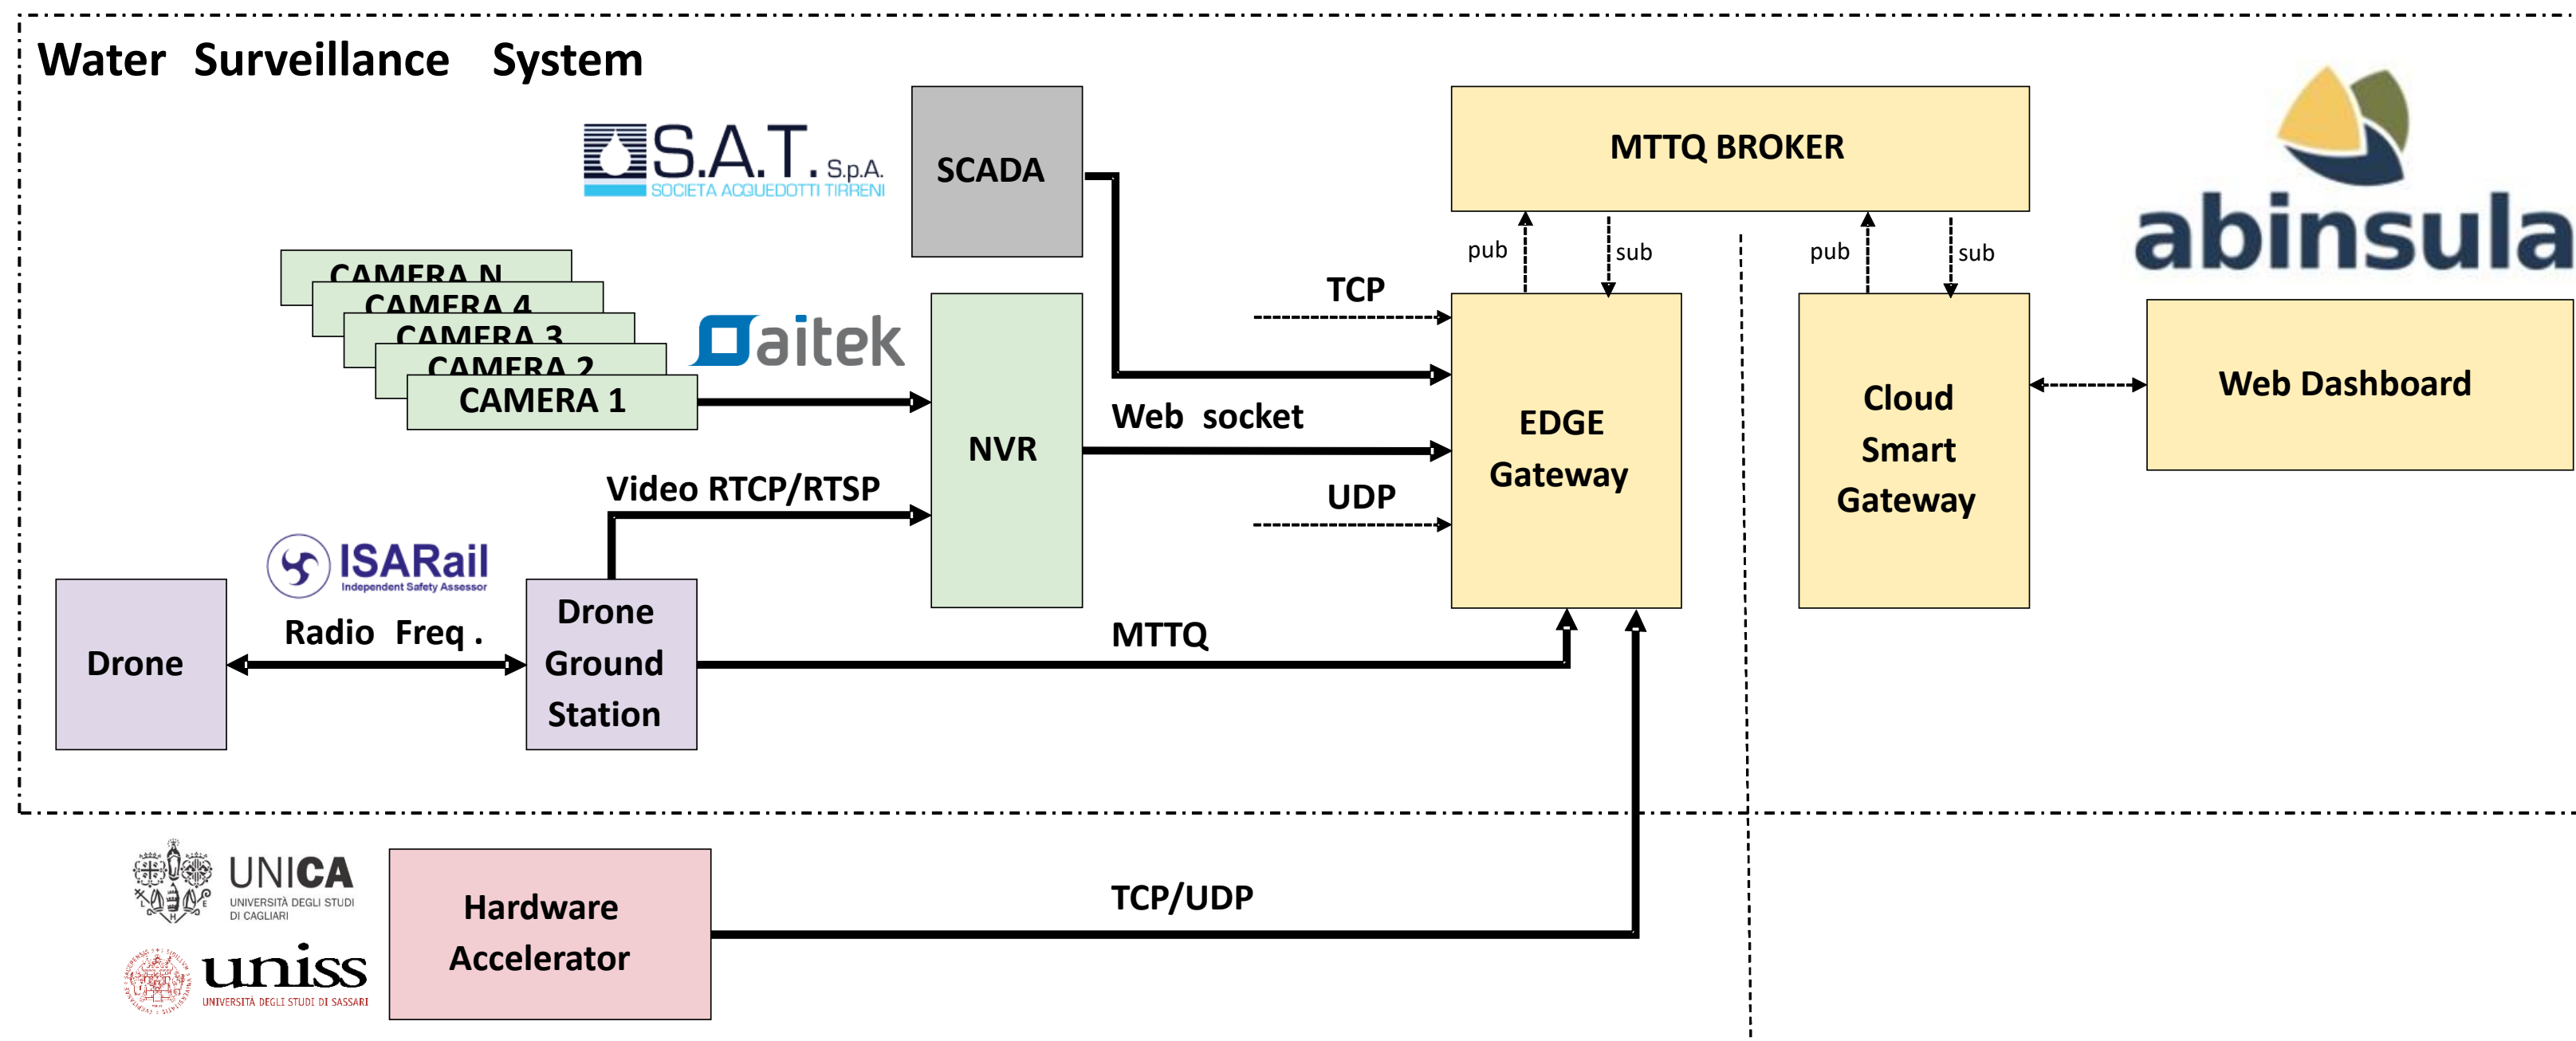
Water Surveillance System

S.A.T. S.p.A.
SOCIETÀ ACQUEDOTTI TIRRENI

SCADA

MTTQ BROKER

abinsula

pub sub pub sub

TCP

CAMERA N
CAMERA 4
CAMERA 3
CAMERA 2
CAMERA 1

aitek

NVR

Web socket

EDGE Gateway

Cloud Smart Gateway

Web Dashboard

Video RTCP/RTSP

UDP

ISARail
Independent Safety Assessor

Drone

Radio Freq .

Drone Ground Station

MTTQ

UNICA
UNIVERSITÀ DEGLI STUDI DI CAGLIARI

uniss
UNIVERSITÀ DEGLI STUDI DI SASSARI

Hardware Accelerator

TCP/UDP